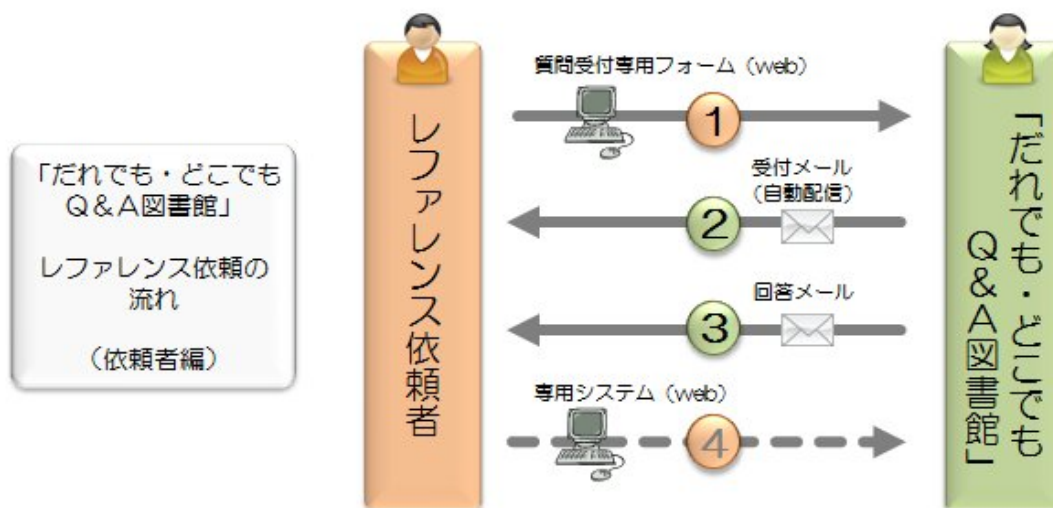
「だれでも・どこでも
Q＆A図書館」

レファレンス依頼の流れ

（依頼者編）

レファレンス依頼者

質問受付専用フォーム（web）

1

受付メール
（自動配信）

2

回答メール

3

専用システム（web）

4

「だれでも・どこでも Q＆A図書館」